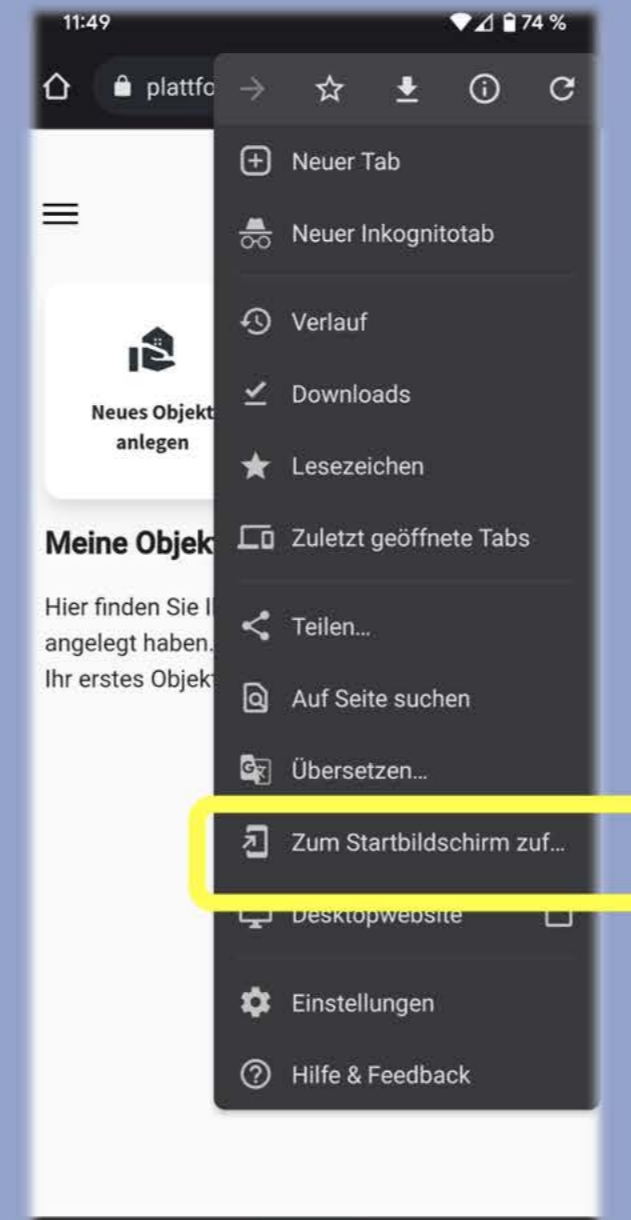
11:49 74 %

plattfo

Neuer Tab

Neuer Inkognitotab

Verlauf

Downloads

Lesezeichen

Zuletzt geöffnete Tabs

Teilen...

Auf Seite suchen

Übersetzen...

Zum Startbildschirm zuf...

Desktopwebsite

Einstellungen

Hilfe & Feedback

Neues Objekt anlegen

Meine Objek

Hier finden Sie I angelegt haben. Ihr erstes Objek